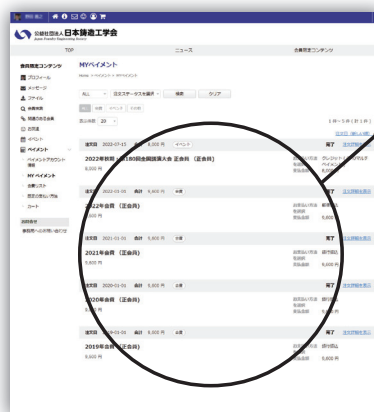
公益社団法人 日本鋳造工学会
Japan Foundry Engineering Society

TOP
ニュース
会員限定コンテンツ

会員限定コンテンツ
プロフィール
メッセージ
スケジュール
会員検索
所属団体名簿
お知らせ
イベント
ペイメント
ペイメントアカウント連絡
MYペイメント
注文リスト
注文の支払い方法
ワート
お問合せ
事務局への問合せ

MYペイメント
Home > ペイメント > MYペイメント

なし
注文ステータスを選択
検索
クリア

表示件数 20

（1～5件/計1件）

注文日 2022-07-15 合計 8,000 円 イベント
2022年春季第180回全国講演大会 正会員（正会員）
8,000 円
完了 注文詳細を表示
クレジットカード
ペイメント

注文日 2022-01-05 合計 9,600 円 会費
2022年会費（正会員）
9,600 円
完了 注文詳細を表示
銀行振込
9,600

注文日 2021-01-01 合計 9,600 円 会費
2021年会費（正会員）
9,600 円
完了 注文詳細を表示
銀行振込
9,600

注文日 2020-01-01 合計 9,600 円 会費
2020年会費（正会員）
9,600 円
完了 注文詳細を表示
銀行振込
9,600

注文日 2019-01-01 合計 9,600 円 会費
2019年会費（正会員）
9,600 円
完了 注文詳細を表示
銀行振込
9,600